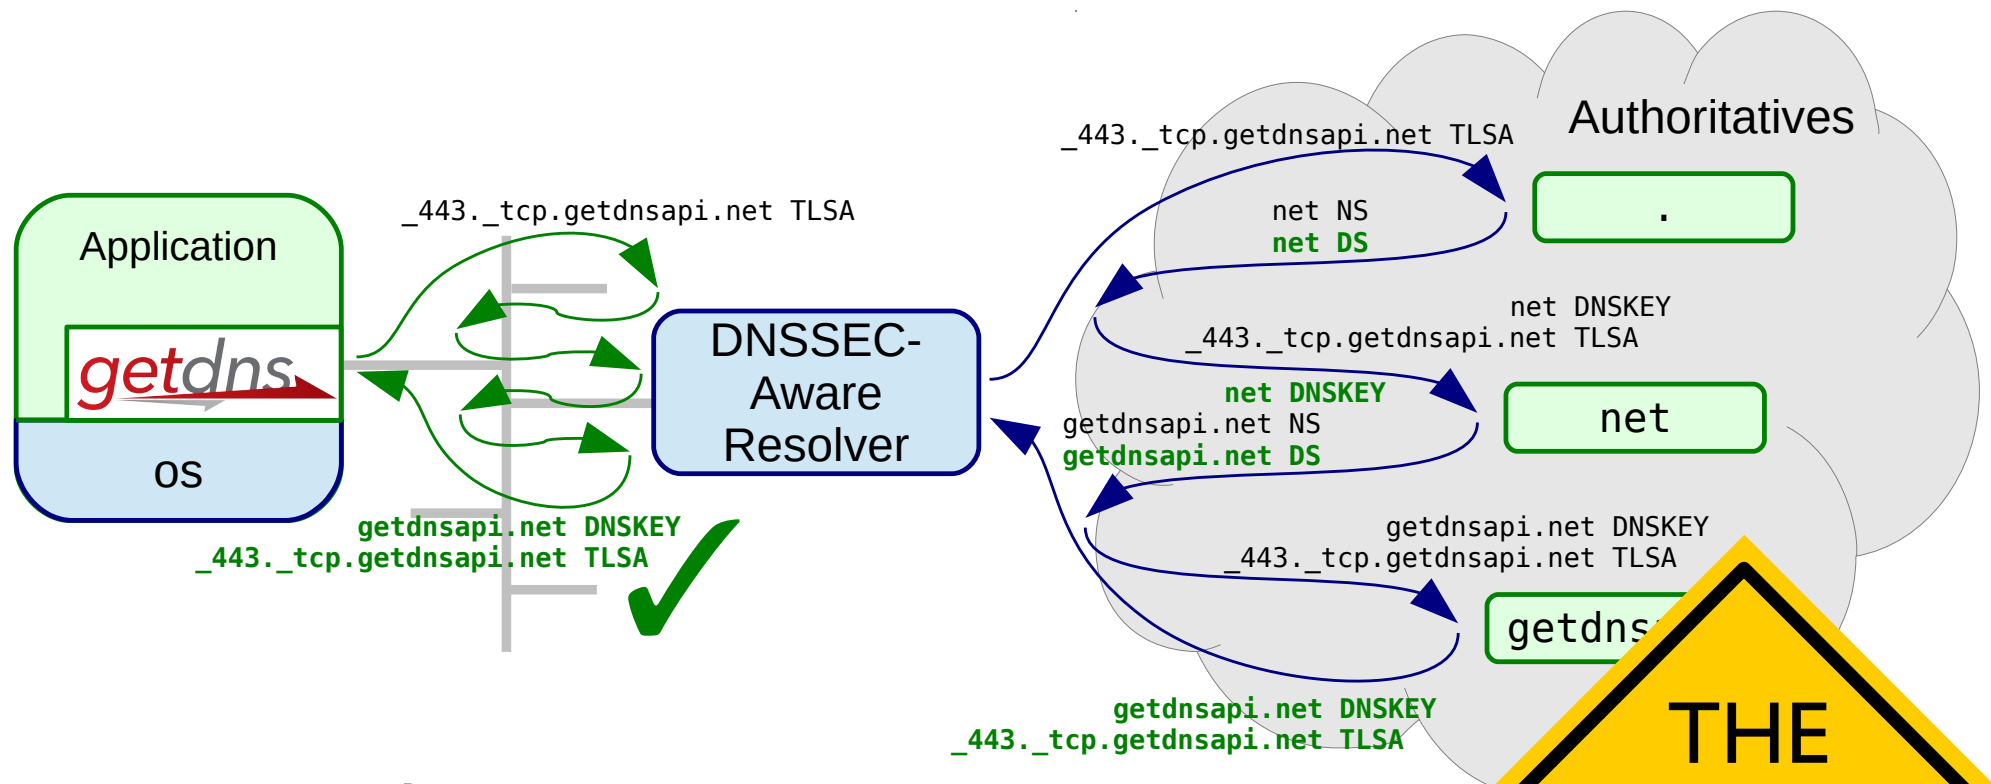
Application

getdns

OS

_443._tcp.getdnsapi.net TLSA

DNSSEC-Aware Resolver

getdnsapi.net DNSKEY
_443._tcp.getdnsapi.net TLSA

_443._tcp.getdnsapi.net TLSA

Authoritatives

net NS
net DS

.

net DNSKEY
_443._tcp.getdnsapi.net TLSA

net DNSKEY
getdnsapi.net NS
getdnsapi.net DS

net

getdnsapi.net DNSKEY
_443._tcp.getdnsapi.net TLSA

getdns

getdnsapi.net DNSKEY
_443._tcp.getdnsapi.net TLSA

THE